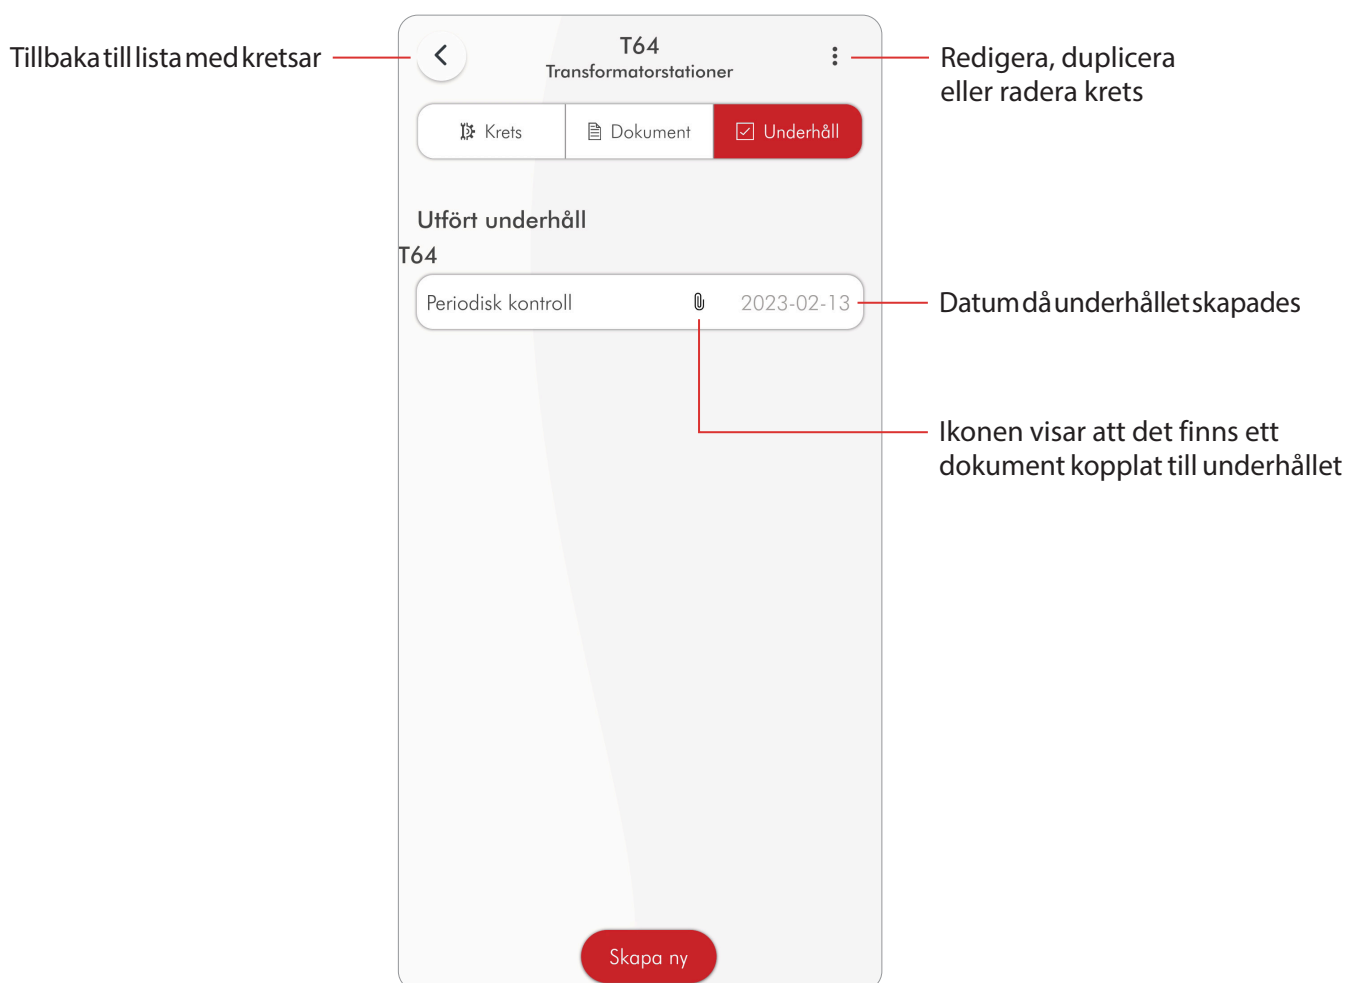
Tillbaka till lista med kretsar

T64
Transformatorstationer

Redigera, duplicera eller radera krets

Krets | Dokument | Underhåll

Utfört underhåll

T64

Periodisk kontroll 2023-02-13

Datum då underhållet skapades

Ikonen visar att det finns ett dokument kopplat till underhållet

Skapa ny